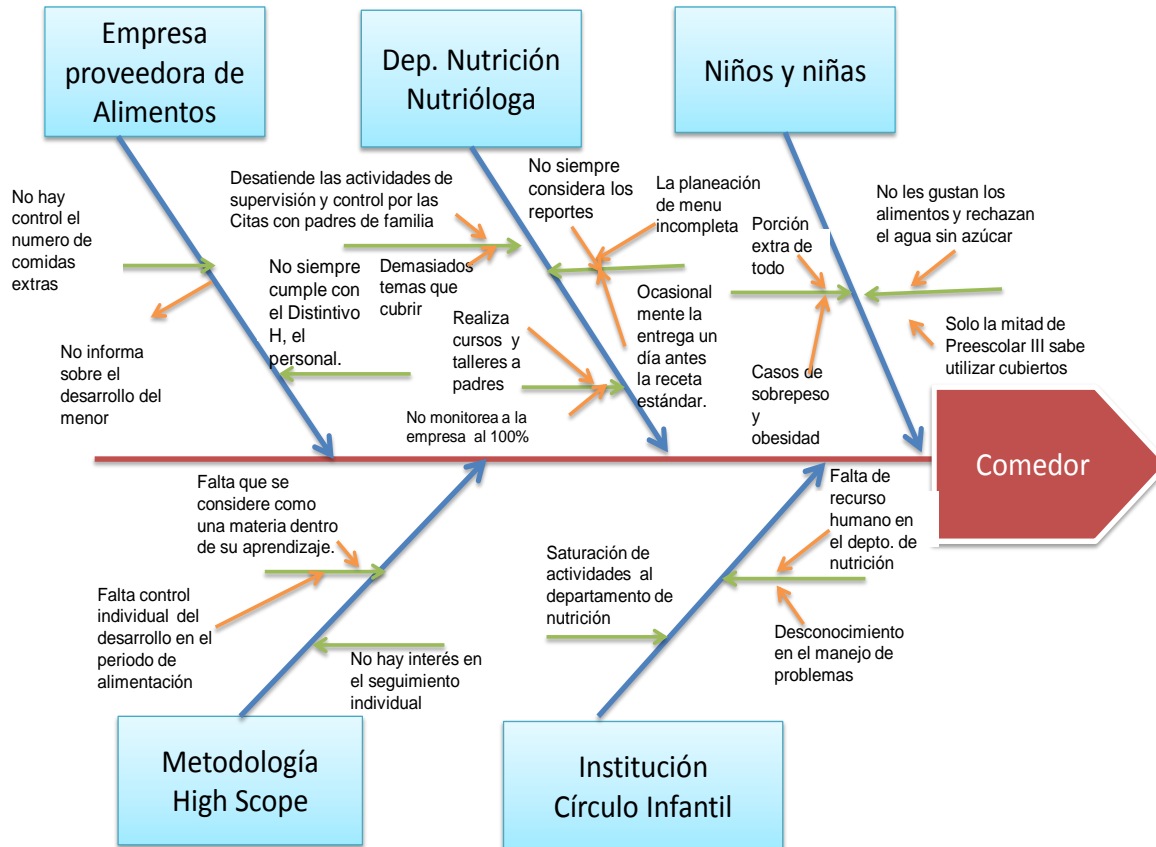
Empresa proveedora de Alimentos

Dep. Nutrición Nutrióloga

Niños y niñas

No hay control el numero de comidas extras

No informa sobre el desarrollo del menor

Desatiende las actividades de supervisión y control por las Citas con padres de familia

No siempre cumple con el Distintivo H, el personal.

Demasiados temas que cubrir

Realiza cursos y talleres a padres

No monitorea a la empresa al 100%

No siempre considera los reportes

La planeación de menu incompleta

Ocasionalmente la entrega un día antes la receta estándar.

Porción extra de todo

Casos de sobrepeso y obesidad

No les gustan los alimentos y rechazan el agua sin azúcar

Solo la mitad de Preescolar III sabe utilizar cubiertos

Comedor

Falta que se considere como una materia dentro de su aprendizaje.

Falta control individual del desarrollo en el periodo de alimentación

No hay interés en el seguimiento individual

Saturación de actividades al departamento de nutrición

Falta de recurso humano en el depto. de nutrición

Desconocimiento en el manejo de problemas

Metodología High Scope

Institución Círculo Infantil